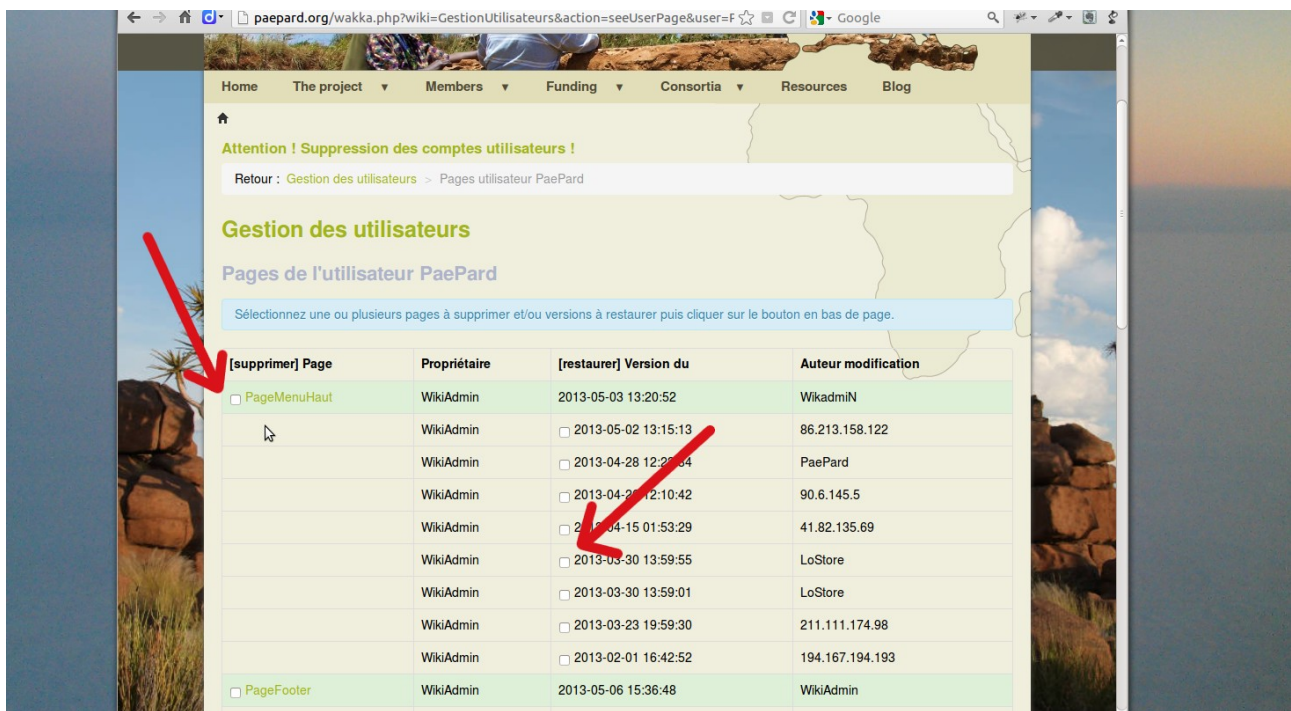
paepard.org/wakka.php?wiki=GestionUtilisateurs&action=seeUserPage&user=F

Google

Home The project ▼ Members ▼ Funding ▼ Consortia ▼ Resources Blog

Attention ! Suppression des comptes utilisateurs !

Retour : Gestion des utilisateurs > Pages utilisateur PaePard

Gestion des utilisateurs

Pages de l'utilisateur PaePard

Sélectionnez une ou plusieurs pages à supprimer et/ou versions à restaurer puis cliquer sur le bouton en bas de page.

| [supprimer] Page | Propriétaire | [restaurer] Version du | Auteur modification |
|---|---|---|---|
| PageMenuHaut | WikiAdmin | 2013-05-03 13:20:52 | WikadmiN |
| | WikiAdmin | 2013-05-02 13:15:13 | 86.213.158.122 |
| | WikiAdmin | 2013-04-28 12:2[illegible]4 | PaePard |
| | WikiAdmin | 2013-04-2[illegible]12:10:42 | 90.6.145.5 |
| | WikiAdmin | 2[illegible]04-15 01:53:29 | 41.82.135.69 |
| | WikiAdmin | 2013-03-30 13:59:55 | LoStore |
| | WikiAdmin | 2013-03-30 13:59:01 | LoStore |
| | WikiAdmin | 2013-03-23 19:59:30 | 211.111.174.98 |
| | WikiAdmin | 2013-02-01 16:42:52 | 194.167.194.193 |
| PageFooter | WikiAdmin | 2013-05-06 15:36:48 | WikiAdmin |